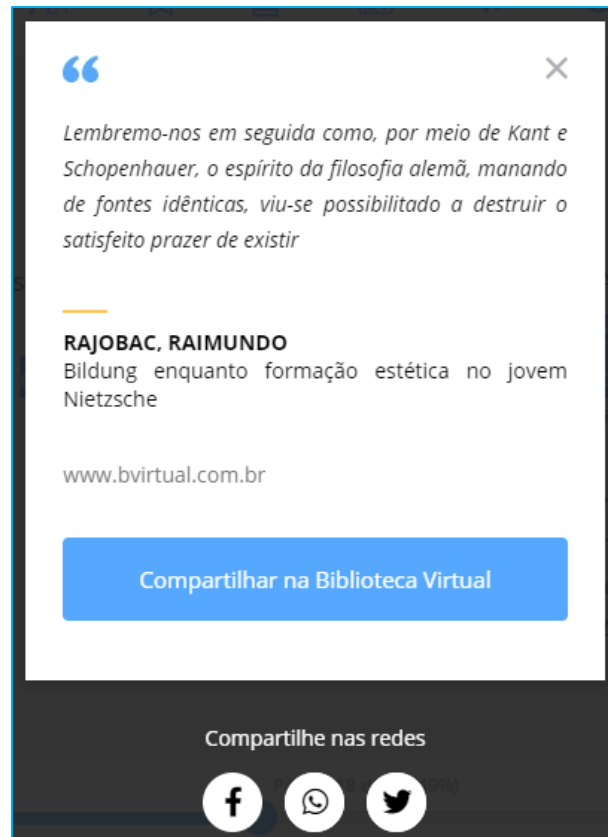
“

Lembremo-nos em seguida como, por meio de Kant e Schopenhauer, o espírito da filosofia alemã, manando de fontes idênticas, viu-se possibilitado a destruir o satisfeito prazer de existir

RAJOBAC, RAIMUNDO
Bildung enquanto formação estética no jovem Nietzsche

www.bvirtual.com.br

Compartilhar na Biblioteca Virtual

Compartilhe nas redes

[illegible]